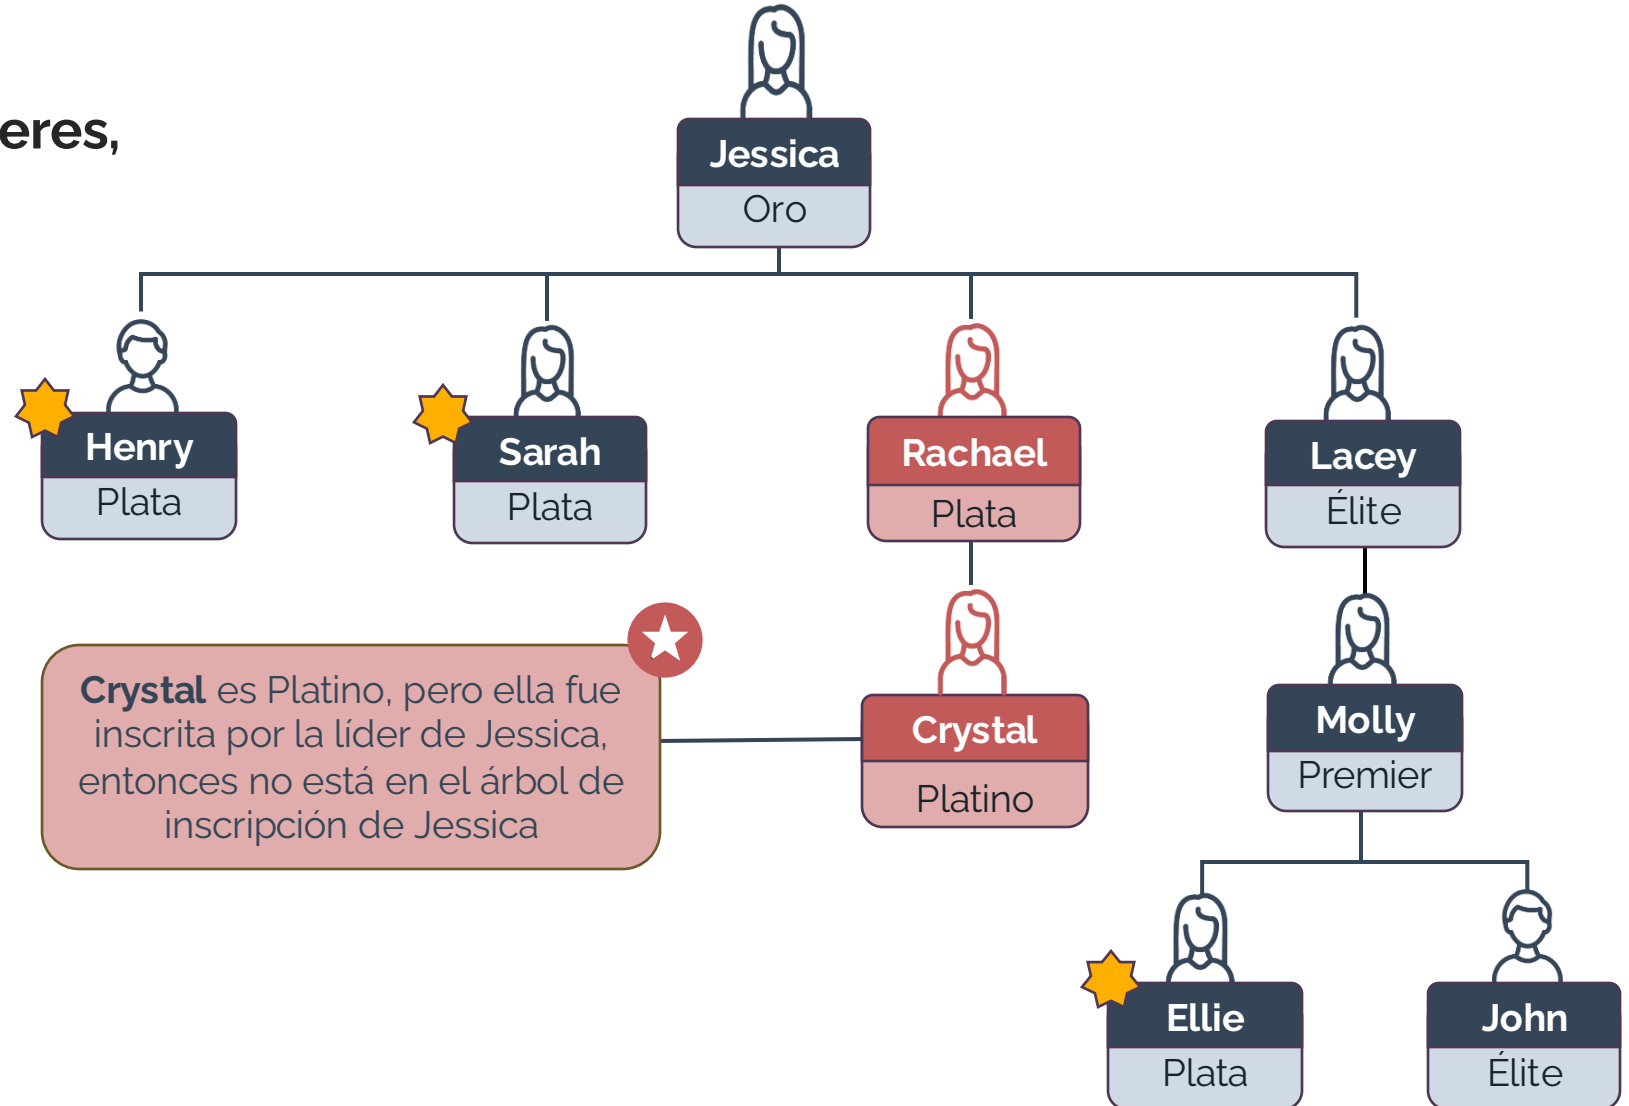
eres,

Jessica
Oro

Henry
Plata

Sarah
Plata

Rachael
Plata

Lacey
Élite

Crystal es Platino, pero ella fue inscrita por la líder de Jessica, entonces no está en el árbol de inscripción de Jessica

Crystal
Platino

Molly
Premier

Ellie
Plata

John
Élite